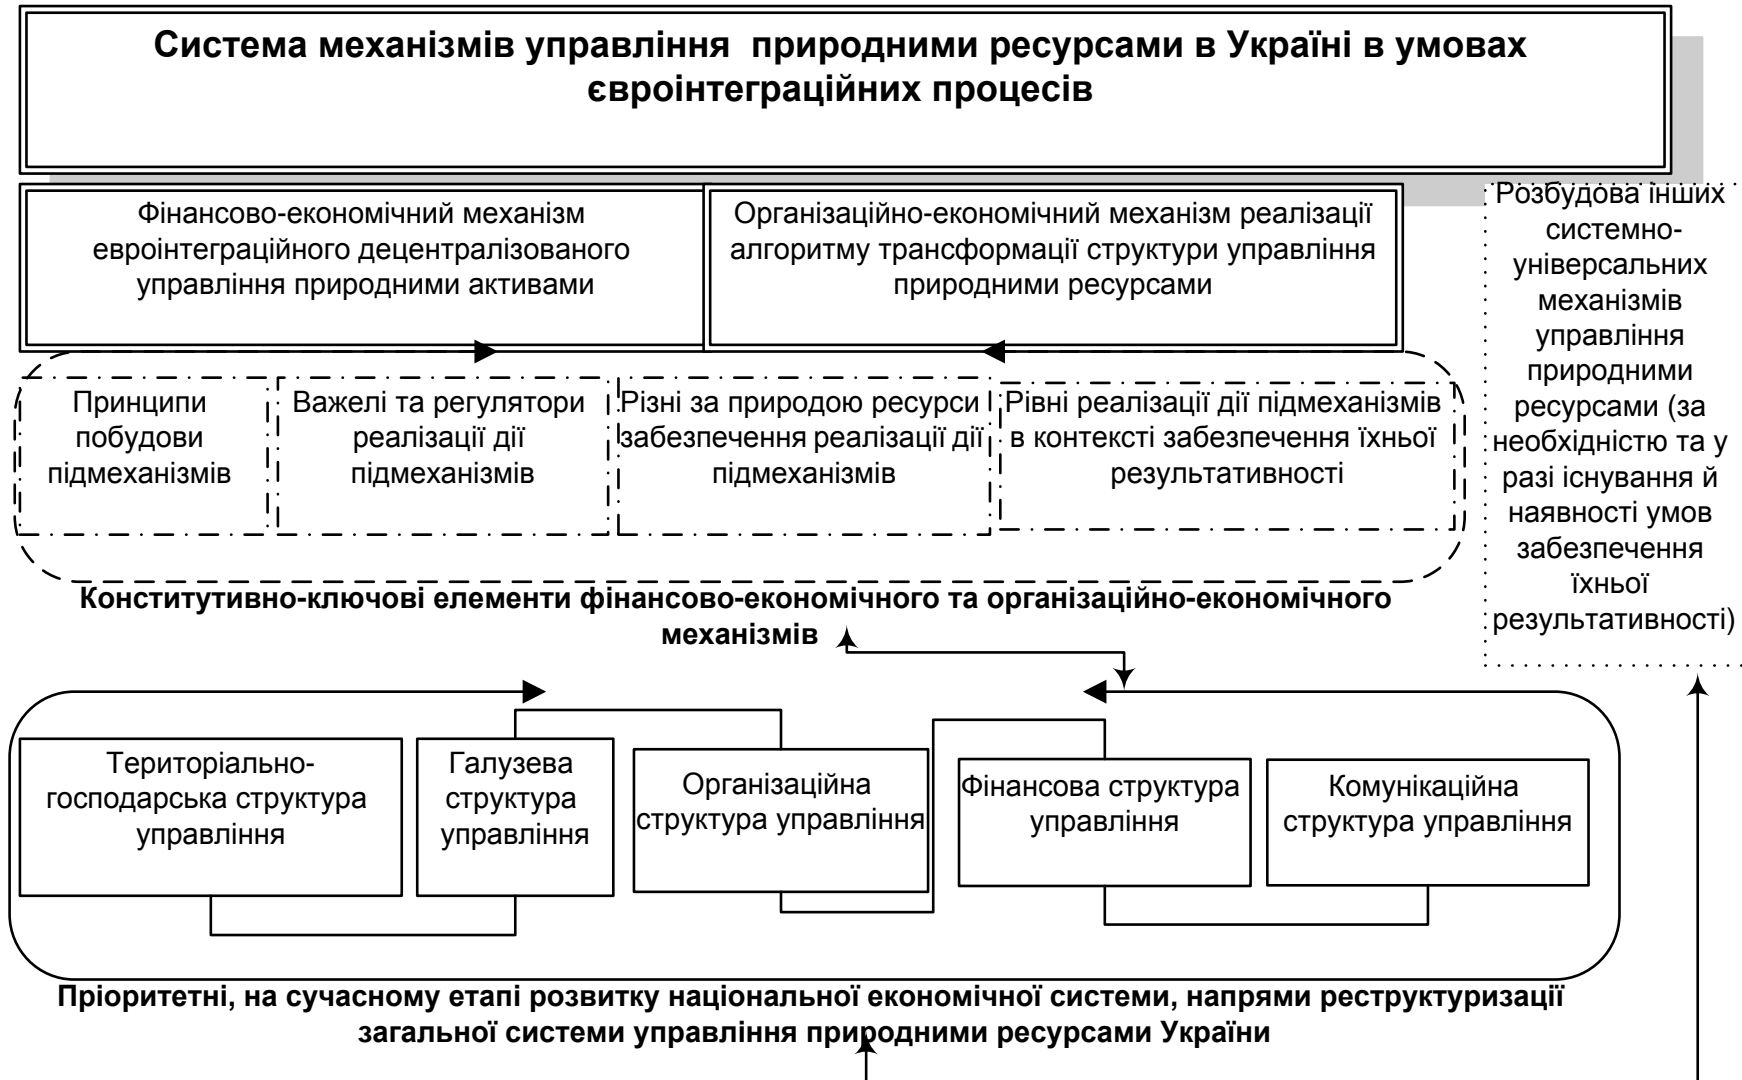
Система механізмів управління природними ресурсами в Україні в умовах євроінтеграційних процесів

Фінансово-економічний механізм євроінтеграційного децентралізованого управління природними активами

Організаційно-економічний механізм реалізації алгоритму трансформації структури управління природними ресурсами

Розбудова інших системно-універсальних механізмів управління природними ресурсами (за необхідністю та у разі існування й наявності умов забезпечення їхньої результативності)

Принципи побудови підмеханізмів

Важелі та регулятори реалізації дії підмеханізмів

Різні за природою ресурси забезпечення реалізації дії підмеханізмів

Рівні реалізації дії підмеханізмів в контексті забезпечення їхньої результативності

Конститутивно-ключові елементи фінансово-економічного та організаційно-економічного механізмів

Територіально-господарська структура управління

Галузева структура управління

Організаційна структура управління

Фінансова структура управління

Комунікаційна структура управління

Пріоритетні, на сучасному етапі розвитку національної економічної системи, напрями реструктуризації загальної системи управління природними ресурсами України